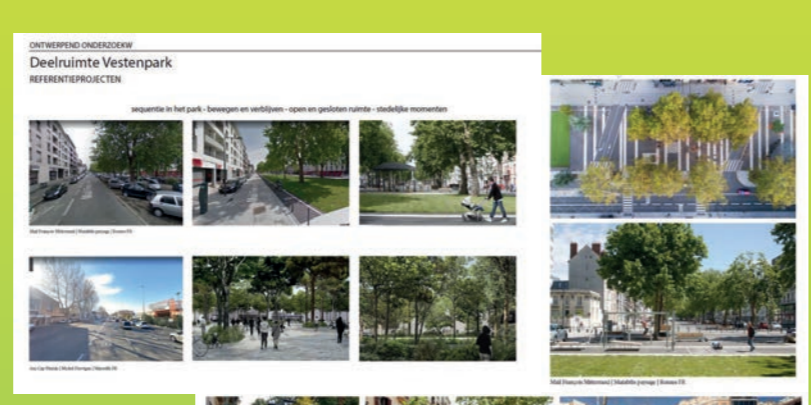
ONTWERPEND ONDERZOEKW

Deelruimte Vestenpark

REFERENTIEPROJECTEN

sequentie in het park - bewegen en verblijven - open en gesloten ruimte - stedelijke momenten

Mail François Mitterrand | Mutabilis paysage | Rennes FR

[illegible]

Mail François Mitterrand | Mutabilis paysage | Rennes FR